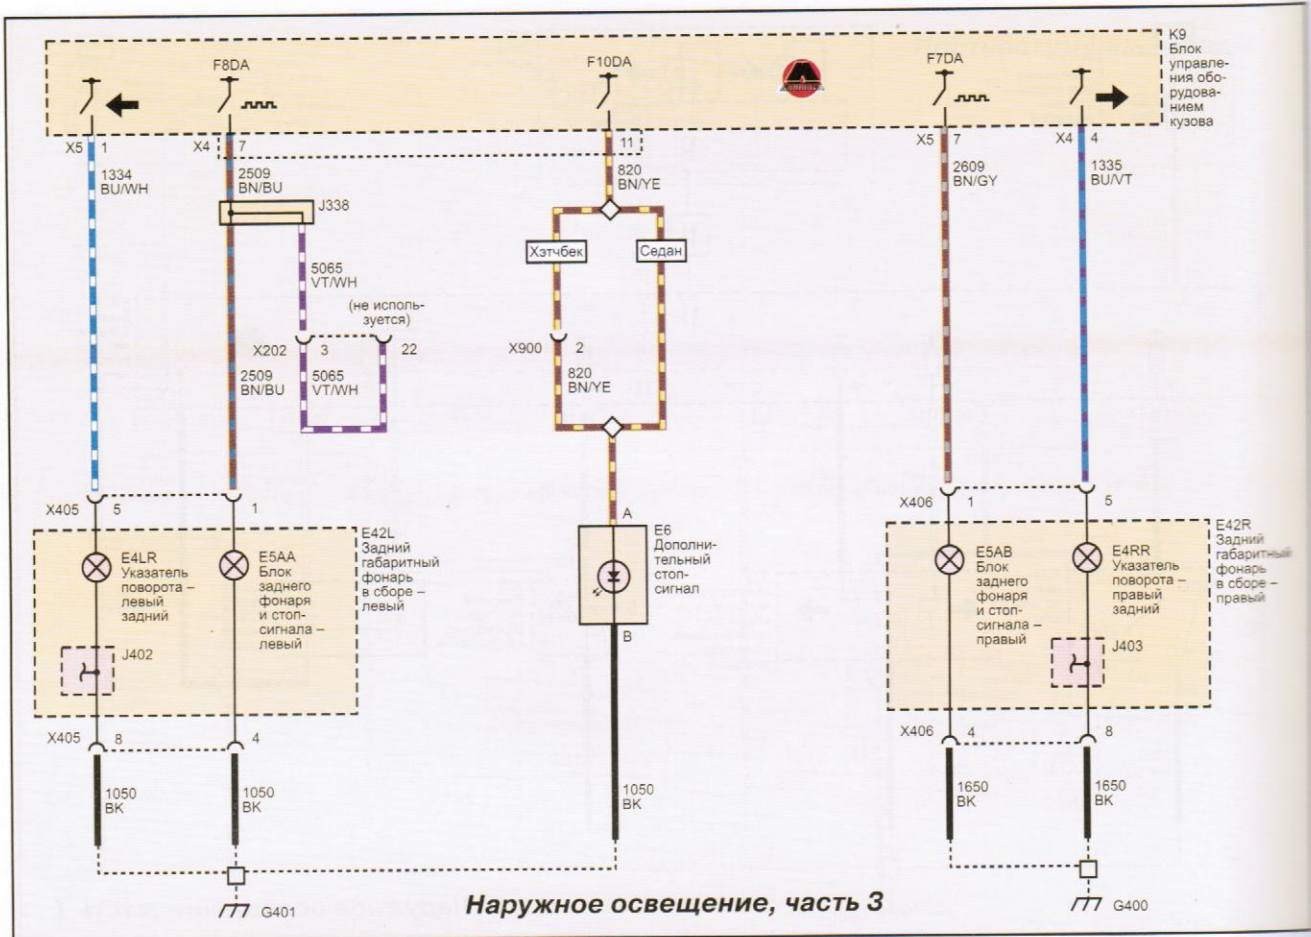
K9 Блок управления оборудованием кузова

F8DA

F10DA

F7DA

X5 1
1334
BU/WH

X4 7
2509
BN/BU

J338

5065
VT/WH

(не используется)

X202 3 22

2509
BN/BU

5065
VT/WH

11
820
BN/YE

Хэтчбек

Седан

X900 2
820
BN/YE

X5 7
2609
BN/GY

X4 4
1335
BU/VT

X405 5 1

E42L Задний габаритный фонарь в сборе – левый

E4LR Указатель поворота – левый задний

E5AA Блок заднего фонаря и стоп-сигнала – левый

J402

X405 8 4

1050
BK

1050
BK

A

E6 Дополнительный стоп-сигнал

B

1050
BK

X406 1 5

E42R Задний габаритный фонарь в сборе – правый

E5AB Блок заднего фонаря и стоп-сигнала – правый

E4RR Указатель поворота – правый задний

J403

X406 4 8

1650
BK

1650
BK

G401

Наружное освещение, часть 3

G400